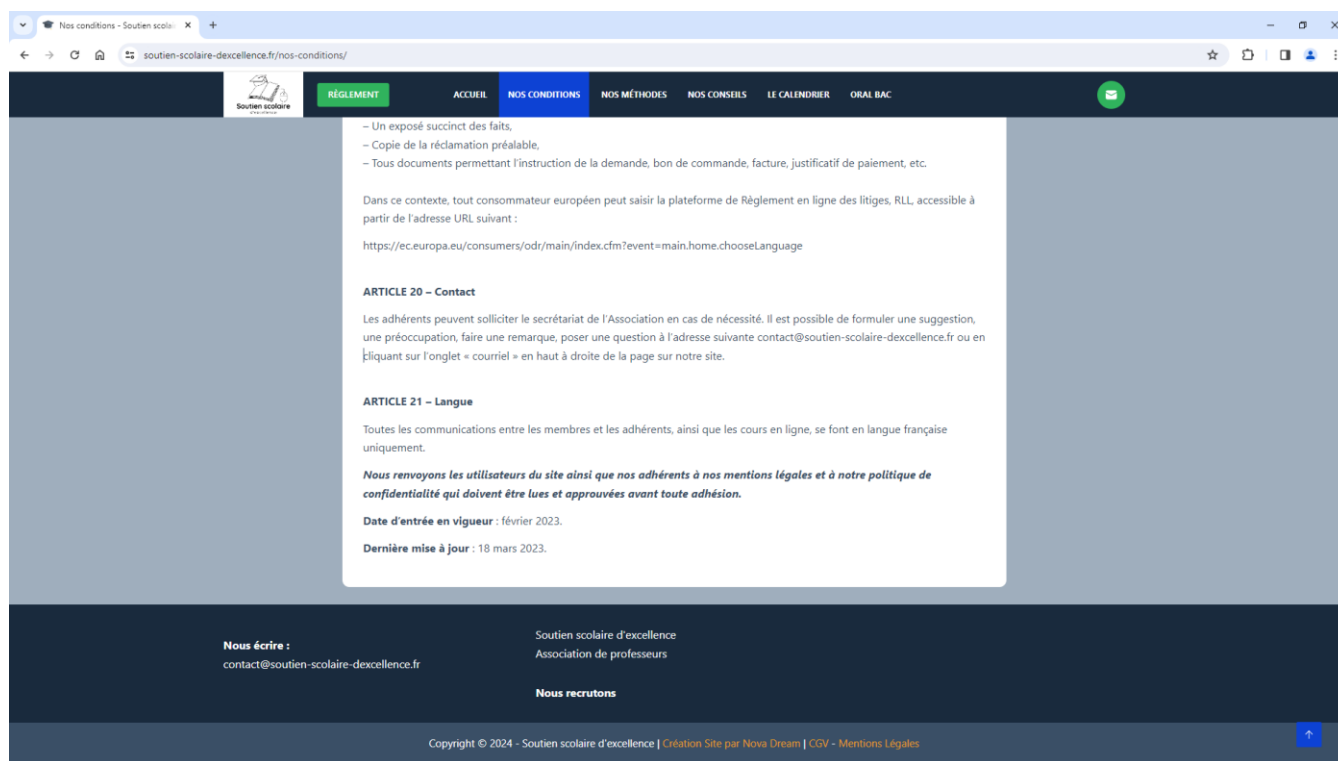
Nos conditions - Soutien scola ×

soutien-scolaire-dexcellence.fr/nos-conditions/

Soutien scolaire

RÈGLEMENT

ACCUEIL NOS CONDITIONS NOS MÉTHODES NOS CONSEILS LE CALENDRIER ORAL BAC

– Un exposé succinct des faits,
– Copie de la réclamation préalable,
– Tous documents permettant l'instruction de la demande, bon de commande, facture, justificatif de paiement, etc.

Dans ce contexte, tout consommateur européen peut saisir la plateforme de Règlement en ligne des litiges, RLL, accessible à partir de l'adresse URL suivant :

https://ec.europa.eu/consumers/odr/main/index.cfm?event=main.home.chooseLanguage

ARTICLE 20 – Contact

Les adhérents peuvent solliciter le secrétariat de l'Association en cas de nécessité. Il est possible de formuler une suggestion, une préoccupation, faire une remarque, poser une question à l'adresse suivante contact@soutien-scolaire-dexcellence.fr ou en cliquant sur l'onglet « courriel » en haut à droite de la page sur notre site.

ARTICLE 21 – Langue

Toutes les communications entre les membres et les adhérents, ainsi que les cours en ligne, se font en langue française uniquement.

Nous renvoyons les utilisateurs du site ainsi que nos adhérents à nos mentions légales et à notre politique de confidentialité qui doivent être lues et approuvées avant toute adhésion.

Date d'entrée en vigueur : février 2023.

Dernière mise à jour : 18 mars 2023.

Nous écrire :
contact@soutien-scolaire-dexcellence.fr

Soutien scolaire d'excellence
Association de professeurs

Nous recrutons

Copyright © 2024 - Soutien scolaire d'excellence | Création Site par Nova Dream | CGV - Mentions Légales